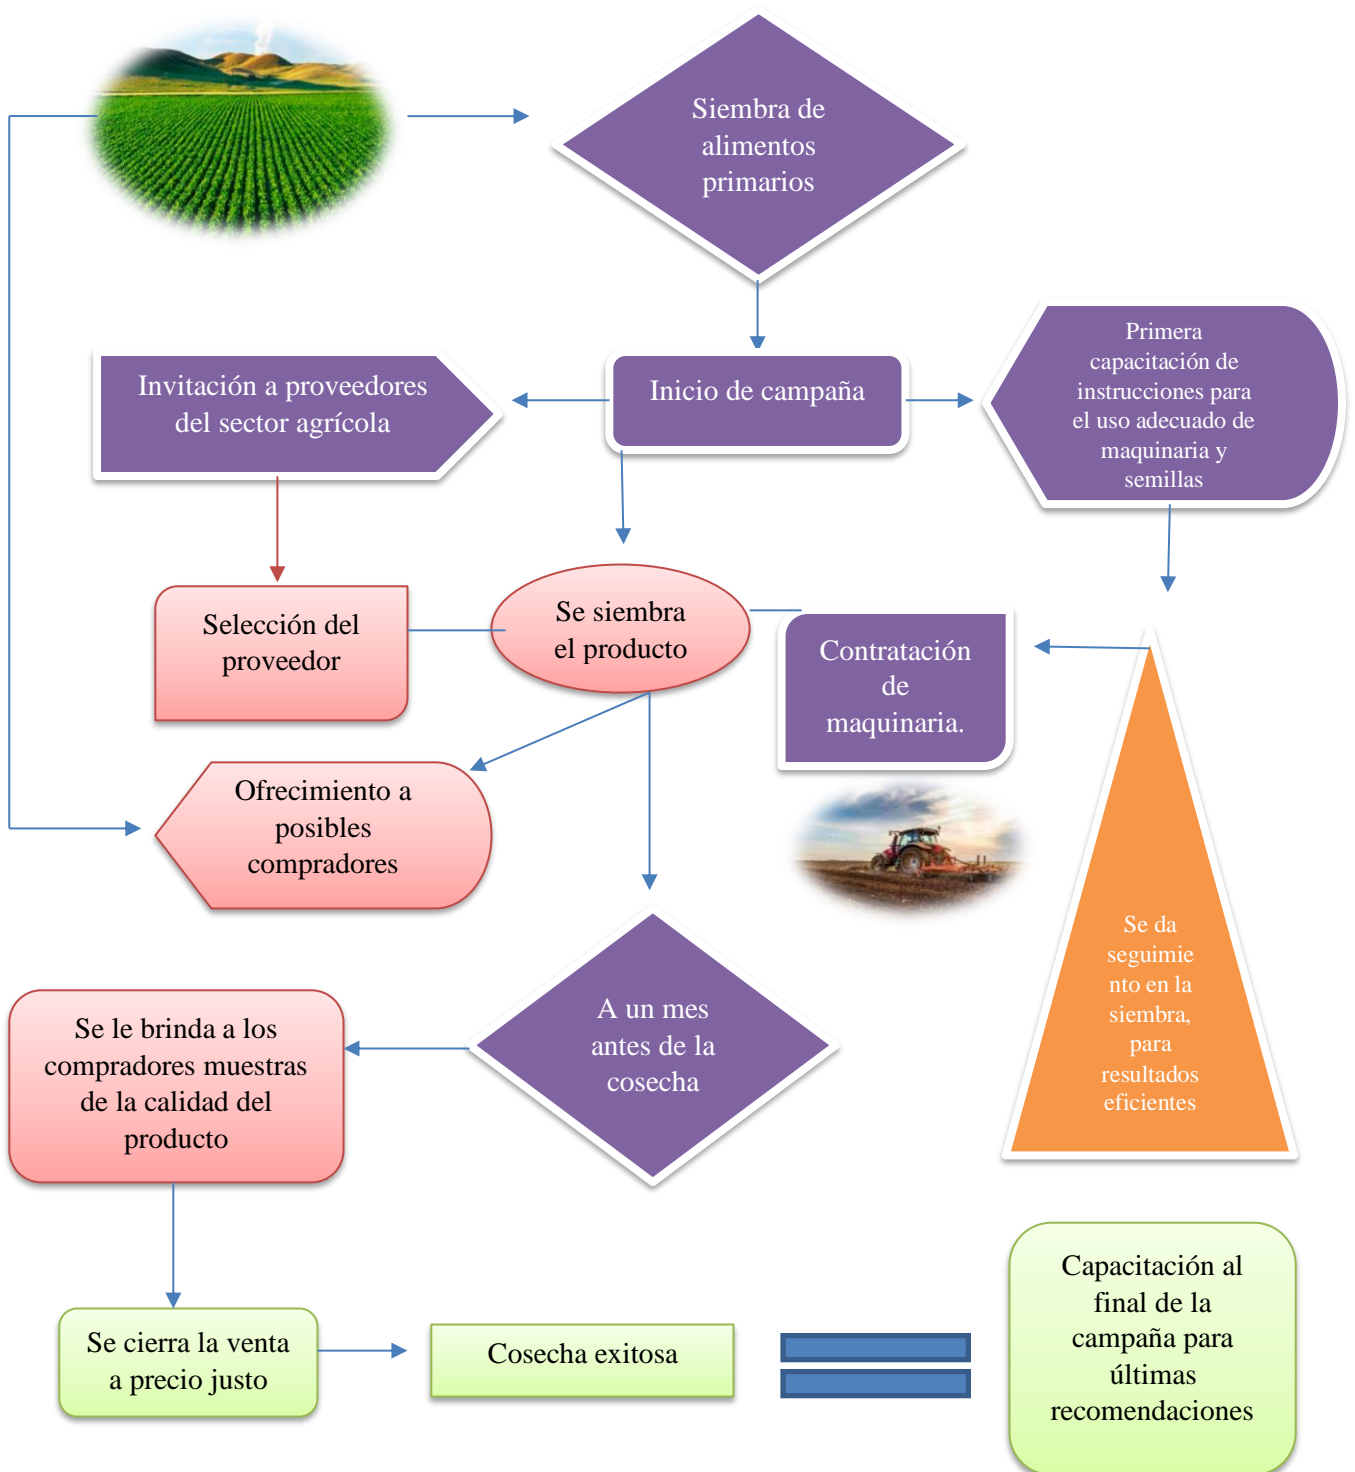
Siembra de alimentos primarios

Invitación a proveedores del sector agrícola

Inicio de campaña

Primera capacitación de instrucciones para el uso adecuado de maquinaria y semillas

Selección del proveedor

Se siembra el producto

Contratación de maquinaria.

Ofrecimiento a posibles compradores

Se da seguimiento en la siembra, para resultados eficientes

Se le brinda a los compradores muestras de la calidad del producto

A un mes antes de la cosecha

Se cierra la venta a precio justo

Cosecha exitosa

Capacitación al final de la campaña para últimas recomendaciones